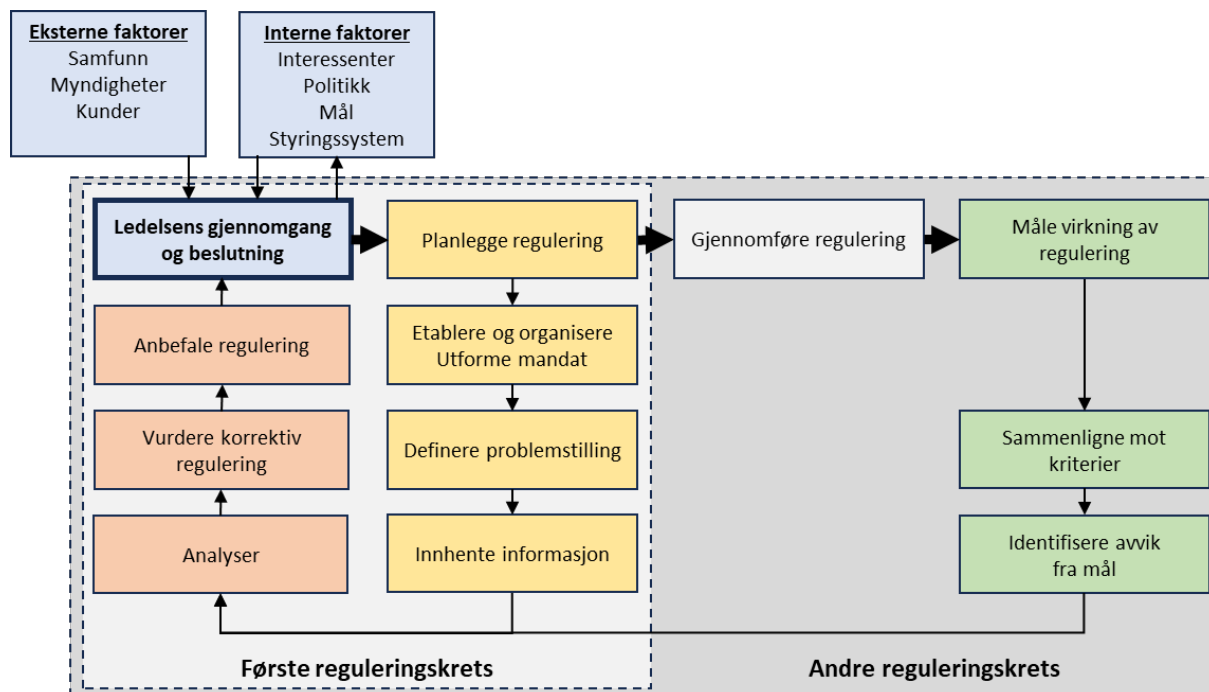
Eksterne faktorer
Samfunn
Myndigheter
Kunder

Interne faktorer
Interessenter
Politikk
Mål
Styringssystem

Ledelsens gjennomgang og beslutning

Planlegge regulering

Gjennomføre regulering

Måle virkning av regulering

Anbefale regulering

Etablere og organisere
Utforme mandat

Vurdere korrektiv regulering

Definere problemstilling

Sammenligne mot kriterier

Analyser

Innhente informasjon

Identifisere avvik fra mål

Første reguleringskrets

Andre reguleringskrets